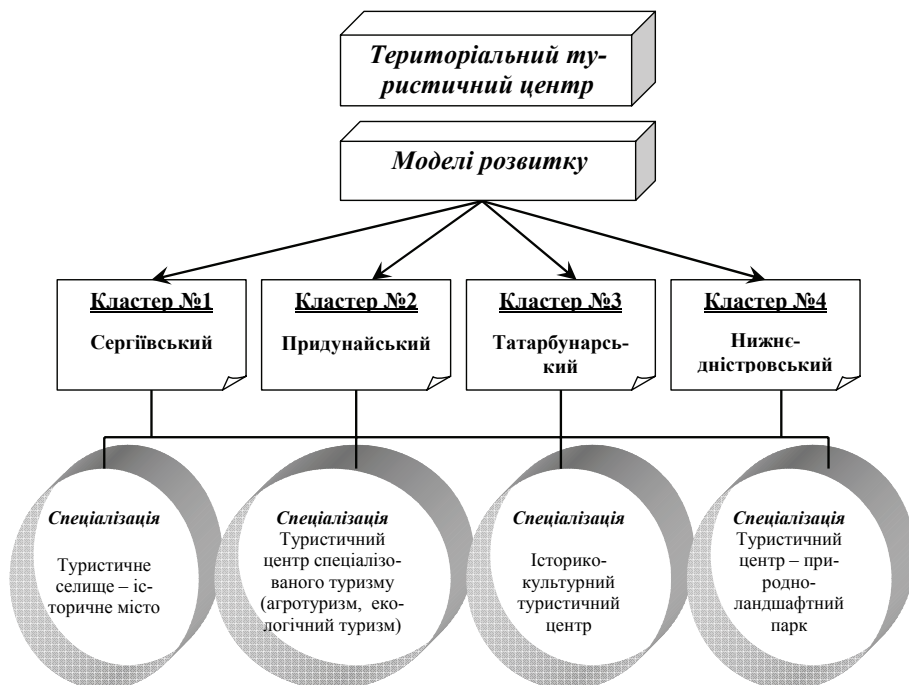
Територіальний туристичний центр

Моделі розвитку

Кластер №1
Сергіївський

Кластер №2
Придунайський

Кластер №3
Татарбунарський

Кластер №4
Нижнєдністровський

Спеціалізація
Туристичне селище – історичне місто

Спеціалізація
Туристичний центр спеціалізованого туризму (агротуризм, екологічний туризм)

Спеціалізація
Історико-культурний туристичний центр

Спеціалізація
Туристичний центр – природно-ландшафтний парк